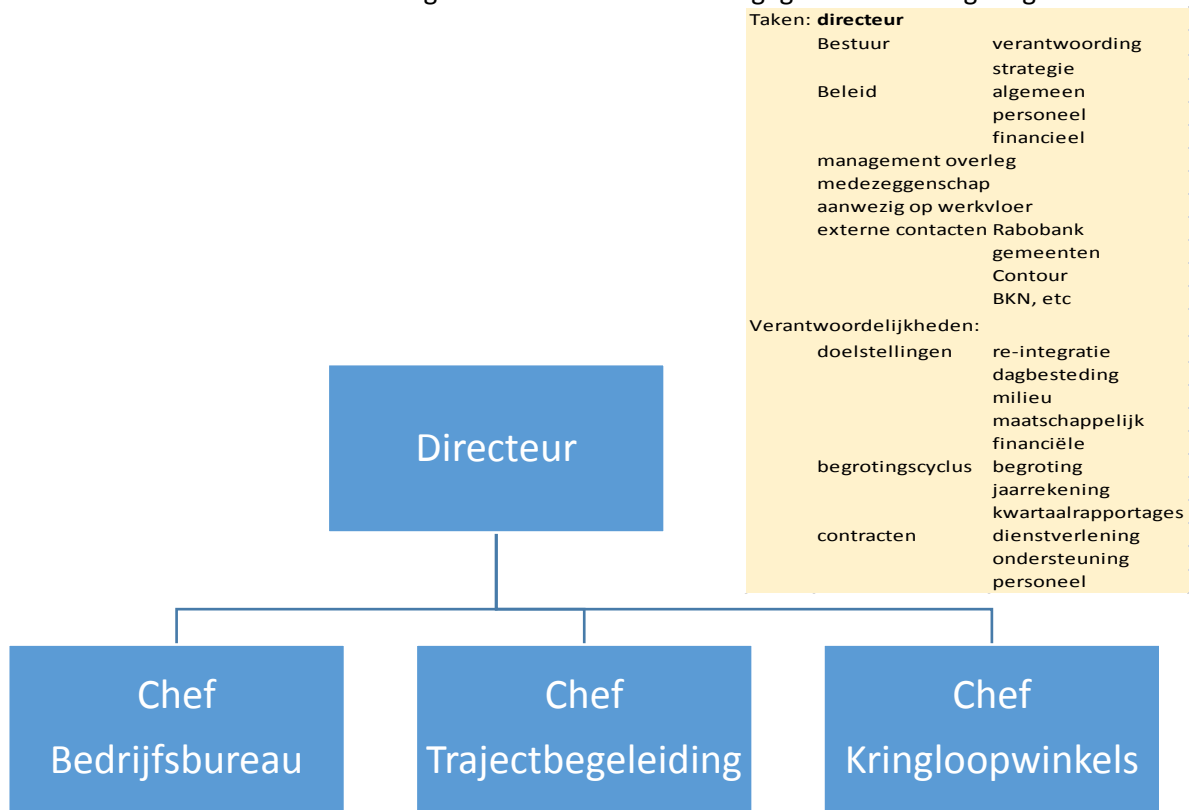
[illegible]

Taken: **directeur**

| | | |
|---|---|---|
| | Bestuur | verantwoording |
| | | strategie |
| | Beleid | algemeen |
| | | personeel |
| | | financieel |
| | management overleg | |
| | medezeggenschap | |
| | aanwezig op werkvloer | |
| | externe contacten | Rabobank |
| | | gemeenten |
| | | Contour |
| | | BKN, etc |

Verantwoordelijkheden:

| | | |
|---|---|---|
| | doelstellingen | re-integratie |
| | | dagbesteding |
| | | milieu |
| | | maatschappelijk |
| | | financiële |
| | begrotingscyclus | begroting |
| | | jaarrekening |
| | | kwartaalrapportages |
| | contracten | dienstverlening |
| | | ondersteuning |
| | | personeel |

Directeur

Chef Bedrijfsbureau

Chef Trajectbegeleiding

Chef Kringloopwinkels